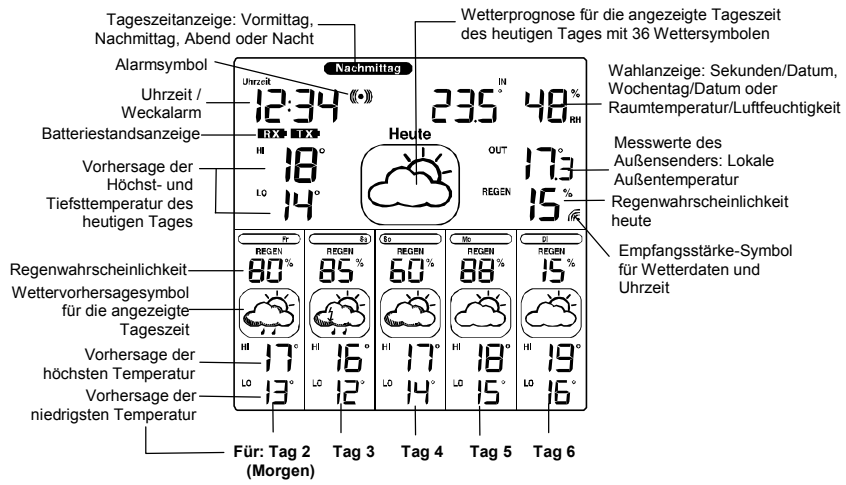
Tageszeitanzeige: Vormittag, Nachmittag, Abend oder Nacht

Wetterprognose für die angezeigte Tageszeit des heutigen Tages mit 36 Wettersymbolen

Nachmittag

Alarmsymbol

Uhrzeit / Weckalarm

Uhrzeit

12:34

IN

23.5°

48%

RH

Wahlanzeige: Sekunden/Datum, Wochentag/Datum oder Raumtemperatur/Luftfeuchtigkeit

Batteriestandsanzeige

RX TX

Heute

Vorhersage der Höchst- und Tiefsttemperatur des heutigen Tages

HI 18°

LO 14°

OUT 17.3°

Messwerte des Außensenders: Lokale Außentemperatur

REGEN 15%

Regenwahrscheinlichkeit heute

Empfangsstärke-Symbol für Wetterdaten und Uhrzeit

Fr | Sa | So | Mo | Di

REGEN 80% | REGEN 85% | REGEN 60% | REGEN 88% | REGEN 15%

Regenwahrscheinlichkeit

Wettervorhersagesymbol für die angezeigte Tageszeit

Vorhersage der höchsten Temperatur

HI 17° | HI 16° | HI 17° | HI 18° | HI 19°

Vorhersage der niedrigsten Temperatur

LO 13° | LO 12° | LO 14° | LO 15° | LO 16°

Für: Tag 2 (Morgen) | Tag 3 | Tag 4 | Tag 5 | Tag 6